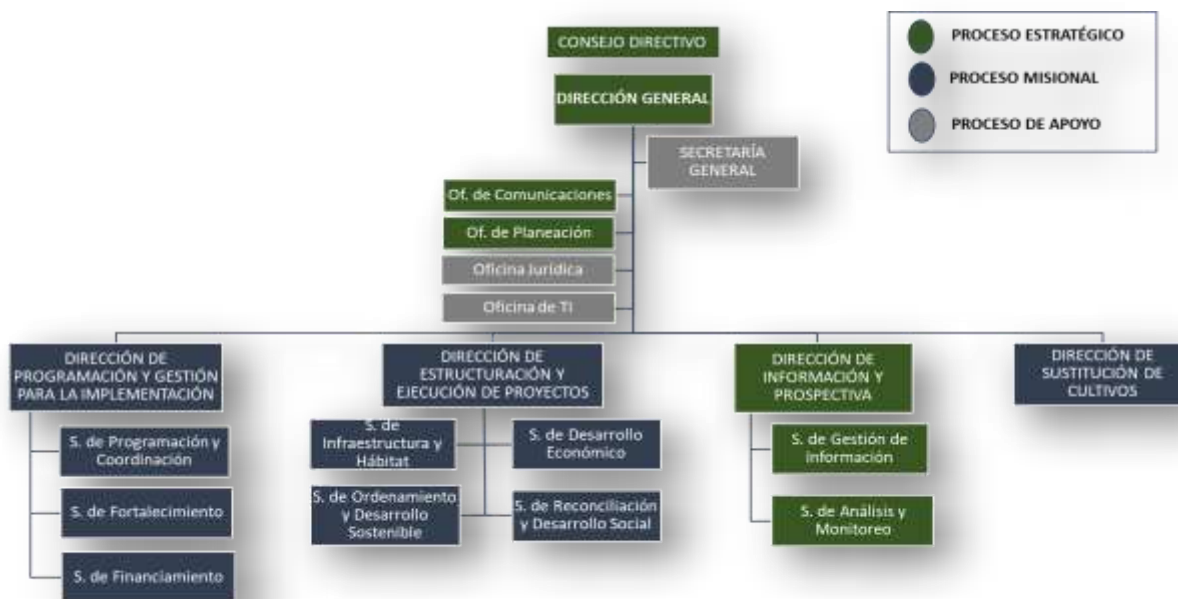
PROCESO ESTRATÉGICO

PROCESO MISIONAL

PROCESO DE APOYO

CONSEJO DIRECTIVO

DIRECCIÓN GENERAL

SECRETARÍA GENERAL

Of. de Comunicaciones

Of. de Planeación

Oficina Jurídica

Oficina de TI

DIRECCIÓN DE PROGRAMACIÓN Y GESTIÓN PARA LA IMPLEMENTACIÓN

S. de Programación y Coordinación

S. de Fortalecimiento

S. de Financiamiento

DIRECCIÓN DE ESTRUCTURACIÓN Y EJECUCIÓN DE PROYECTOS

S. de Infraestructura y Hábitat

S. de Desarrollo Económico

S. de Ordenamiento y Desarrollo Sostenible

S. de Reconciliación y Desarrollo Social

DIRECCIÓN DE INFORMACIÓN Y PROSPECTIVA

S. de Gestión de Información

S. de Análisis y Monitoreo

DIRECCIÓN DE SUSTITUCIÓN DE CULTIVOS